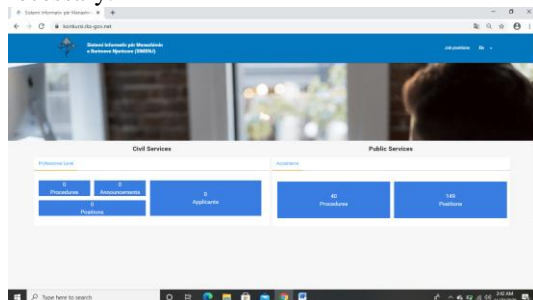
Sistemi Informativ për Menaxhimin ×

konkursi.rks-gov.net

Sistemi Informativ për Menaxhimin e Burimeve Njerëzore (SIMBNJ)

Job positions En

Civil Services

Professional Level

0
Procedures

0
Announcements

0
Applicants

0
Positions

Public Services

Acceptance

40
Procedures

149
Positions

Type here to search

3:42 AM